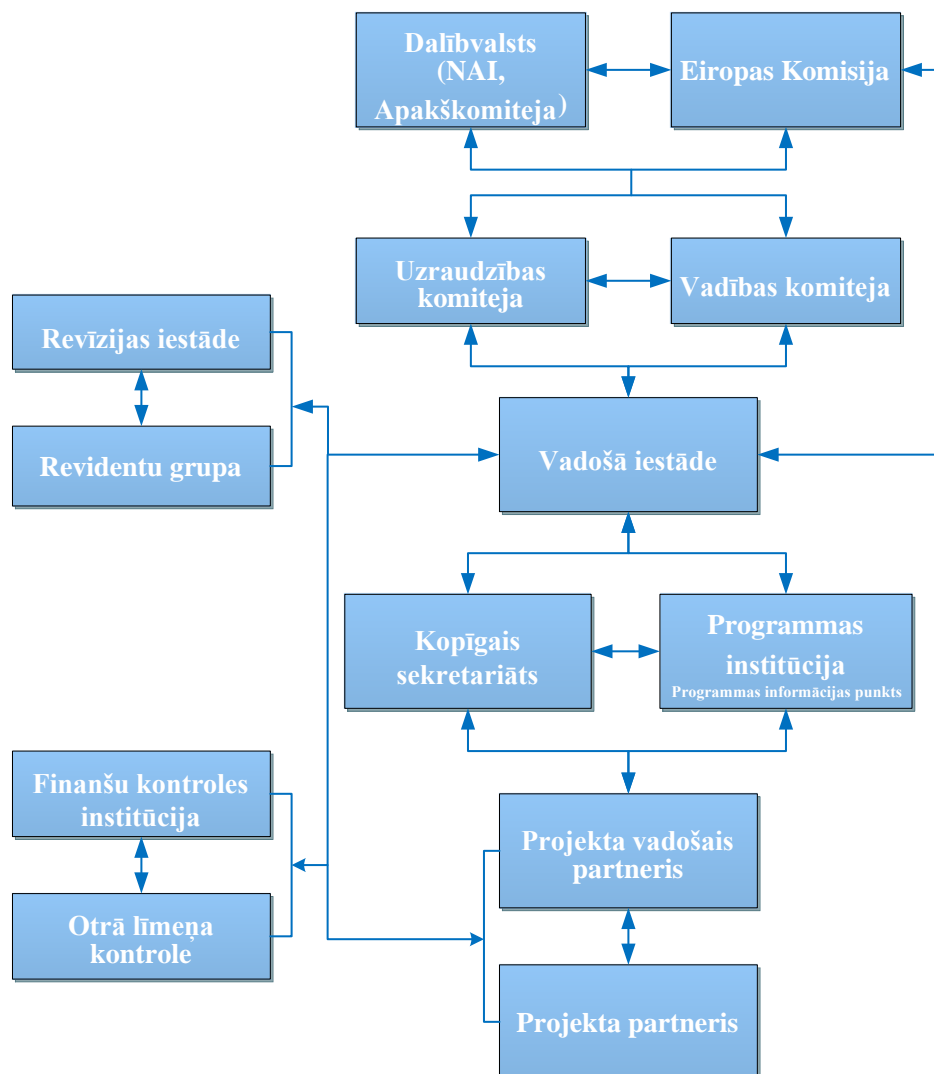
Dalībvalsts (NAI, Apakškomiteja)

Eiropas Komisija

Uzraudzības komiteja

Vadības komiteja

Revīzijas iestāde

Revidentu grupa

Vadošā iestāde

Kopīgais sekretariāts

Programmas institūcija
Programmas informācijas punkts

Finanšu kontroles institūcija

Otrā līmeņa kontrole

Projekta vadošais partneris

Projekta partneris